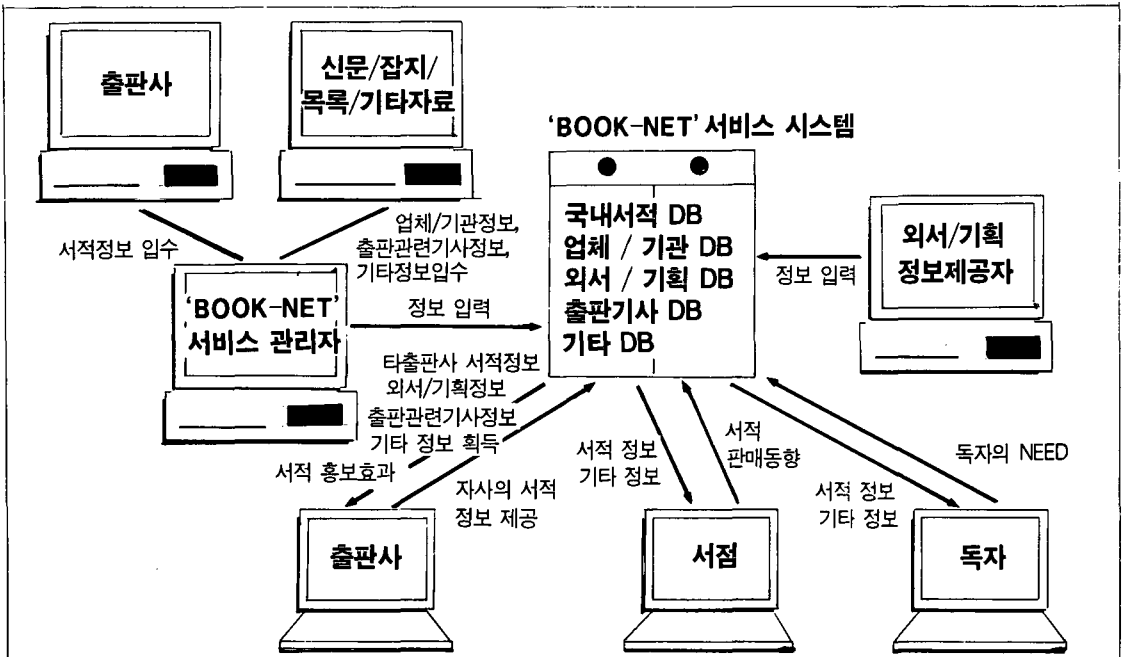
출판사

신문/잡지/ 목록/기타자료

'BOOK-NET' 서비스 시스템

서적정보 입수

업체/기관정보, 출판관련기사정보, 기타정보입수

'BOOK-NET' 서비스 관리자

정보 입력

국내서적 DB
업체 / 기관 DB
외서 / 기획 DB
출판기사 DB
기타 DB

외서/기획 정보제공자

정보 입력

타출판사 서적정보
외서/기획정보
출판관련기사정보
기타 정보 획득

서적 홍보효과

자사의 서적 정보 제공

서적 정보 기타 정보

서적 판매동향

서적 정보 기타 정보

독자의 NEED

출판사

서점

독자